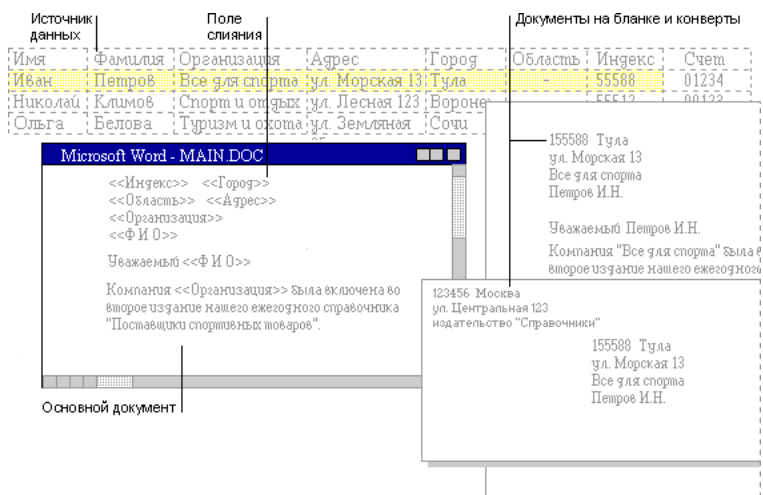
Источник данных

Поле слияния

Документы на бланке и конверты

| Имя | Фамилия | Организация | Адрес | Город | Область | Индекс | Счет |
|---|---|---|---|---|---|---|---|
| Иван | Петров | Все для спорта | ул. Морская 13 | Тула | | 55588 | 01234 |
| Николай | Климов | Спорт и отдых | ул. Лесная 123 | Воронеж | | 55512 | 00123 |
| Ольга | Белова | Туризм и охота | ул. Земляная | Сочи | | | |

Microsoft Word - MAIN.DOC

<<Индекс>> <<Город>>
<<Область>> <<Адрес>>
<<Организация>>
<<Ф И О>>

Уважаемый <<Ф И О>>

Компания <<Организация>> была включена во второе издание нашего ежегодного справочника "Поставщики спортивных товаров".

Основной документ

155588 Тула
ул. Морская 13
Все для спорта
Петров И.Н.

Уважаемый Петров И.Н.

Компания "Все для спорта" была в второе издание нашего ежегодног

123456 Москва
ул. Центральная 123
издательство "Справочники"

155588 Тула
ул. Морская 13
Все для спорта
Петров И.Н.